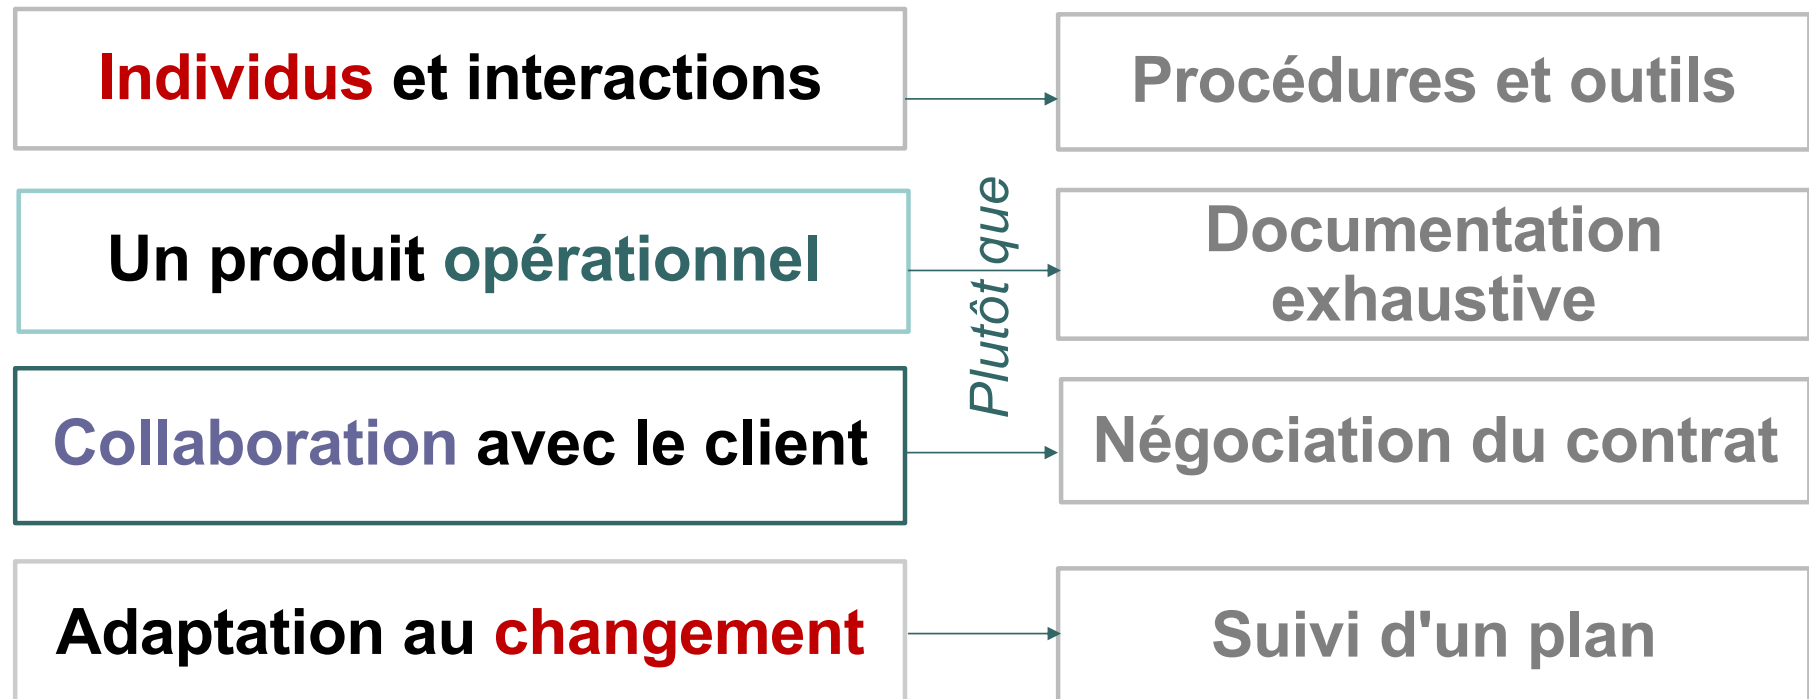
Individus et interactions

Procédures et outils

Plutôt que

Un produit opérationnel

Documentation exhaustive

Collaboration avec le client

Négociation du contrat

Adaptation au changement

Suivi d'un plan